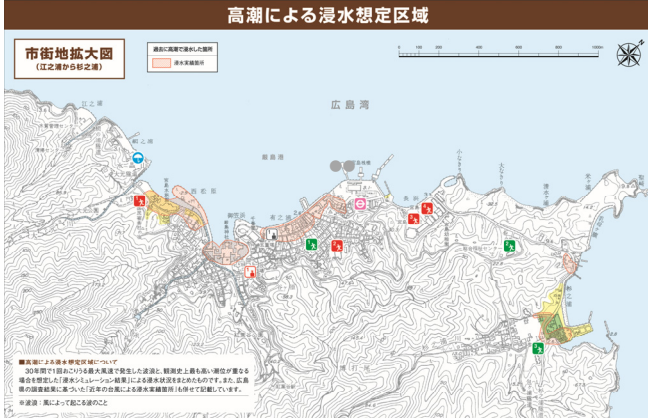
高潮による浸水想定区域

市街地拡大図
（江之浦から杉之浦）

過去に高潮で浸水した箇所
浸水実績箇所

0 100 200 400 600 800 1000m

広島湾

江之浦

■高潮による浸水想定区域について
30年間で1回おこりうる最大風速で発生した波浪と、観測史上最も高い潮位が重なる場合を想定した「浸水シミュレーション結果」による浸水状況をまとめたものです。また、広島県の調査結果に基づいた「近年の台風による浸水実績箇所」も併せて記載しています。

※波浪：風によって起こる波のこと